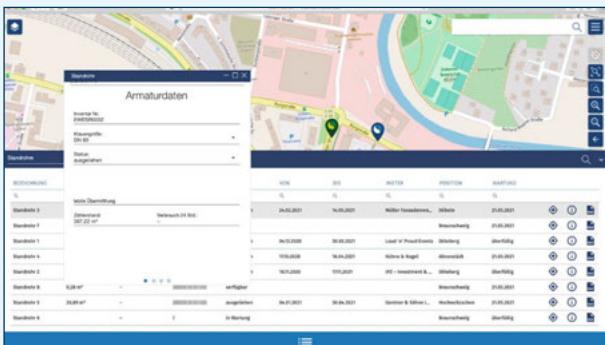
Standrohre

Armaturdaten

Inventar Nr.
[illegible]

Klauengröße
DN 80

Status
ausgeliehen

letzte Übermittlung

Zählerstand
397,22 m³

Verbrauch (14 Std.)
-

Standrohre

| BEZEICHNUNG | | | | VON | BIS | MIETER | POSITION | WARTUNG | | | |
|---|---|---|---|---|---|---|---|---|---|---|---|
| Standrohr 3 | | | | 24.02.2021 | 14.05.2021 | Müller Fassadenrei... | Stöbele | 21.05.2021 | | | |
| Standrohr 7 | | | | | | | Braunschweig | 21.05.2021 | | | |
| Standrohr 1 | | | | 04.12.2020 | 30.05.2021 | Load 'n' Proud Events | Stöteberg | überfällig | | | |
| Standrohr 4 | | | | 17.10.2020 | 16.04.2021 | Kühne & Nagel | Mönewürde | 21.05.2021 | | | |
| Standrohr 2 | | | | 18.11.2020 | 17.11.2021 | IKE – Investment & ... | Stöteberg | überfällig | | | |
| Standrohr 8 | 0,28 m³ | | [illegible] | verfügbar | | | Braunschweig | 21.05.2021 | | | |
| Standrohr 5 | 20,89 m³ | | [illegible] | ausgeliehen | 04.01.2021 | 30.06.2021 | Gentner & Söhne i... | Hochwitzkirchen | 21.05.2021 | | |
| Standrohr 6 | | | 7 | in Wartung | | | Braunschweig | 21.05.2021 | | | |